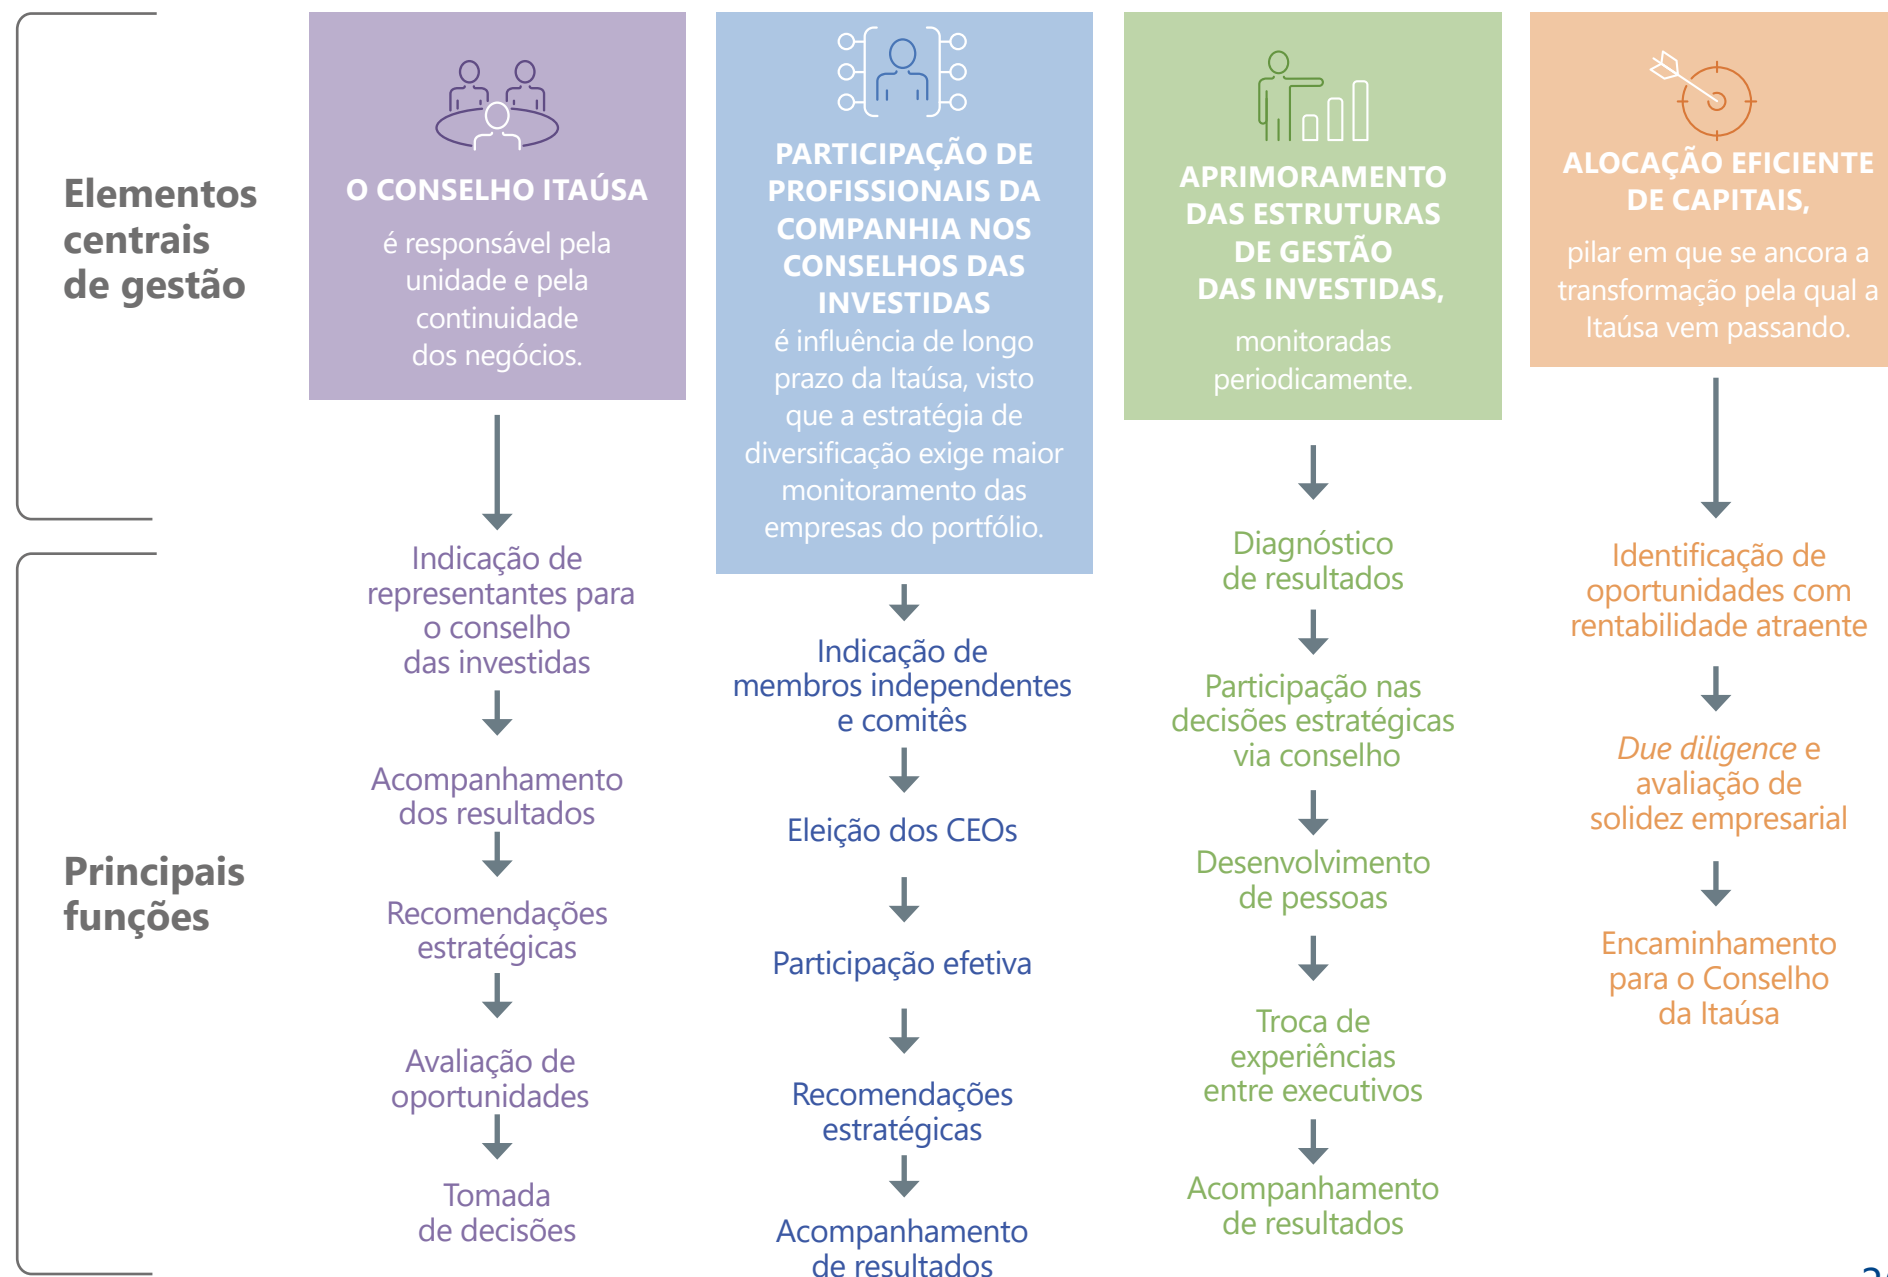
Elementos centrais de gestão

O CONSELHO ITAÚSA
é responsável pela unidade e pela continuidade dos negócios.

PARTICIPAÇÃO DE PROFISSIONAIS DA COMPANHIA NOS CONSELHOS DAS INVESTIDAS
é influência de longo prazo da Itaúsa, visto que a estratégia de diversificação exige maior monitoramento das empresas do portfólio.

APRIMORAMENTO DAS ESTRUTURAS DE GESTÃO DAS INVESTIDAS,
monitoradas periodicamente.

ALOCAÇÃO EFICIENTE DE CAPITAIS,
pilar em que se ancora a transformação pela qual a Itaúsa vem passando.

Principais funções

Indicação de representantes para o conselho das investidas

Acompanhamento dos resultados

Recomendações estratégicas

Avaliação de oportunidades

Tomada de decisões

Indicação de membros independentes e comitês

Eleição dos CEOs

Participação efetiva

Recomendações estratégicas

Acompanhamento de resultados

Diagnóstico de resultados

Participação nas decisões estratégicas via conselho

Desenvolvimento de pessoas

Troca de experiências entre executivos

Acompanhamento de resultados

Identificação de oportunidades com rentabilidade atraente

*Due diligence* e avaliação de solidez empresarial

Encaminhamento para o Conselho da Itaúsa